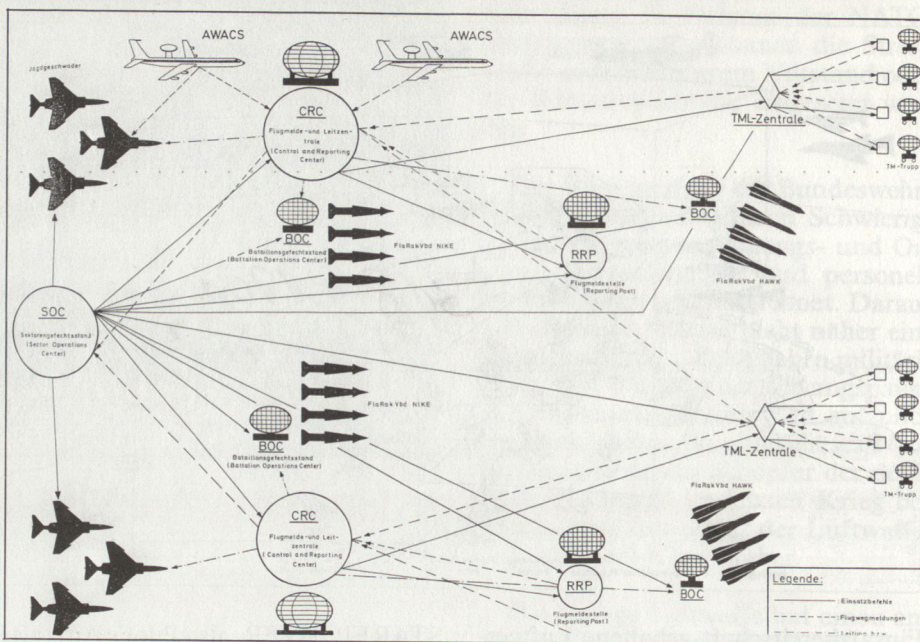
AWACS

AWACS

Jagdgeschwader

CRC

Flugmelde- und Leitzentrale (Control and Reporting Center)

TML-Zentrale

TM-Trupp

BOC

Bataillonsgefechtsstand (Battalion Operations Center)

FlaRakVbd NIKE

RRP

Flugmeldestelle (Reporting Post)

BOC

FlaRakVbd HAWK

SOC

Sektorengefechtsstand (Sector Operations Center)

FlaRakVbd NIKE

BOC

Bataillonsgefechtsstand (Battalion Operations Center)

TML-Zentrale

TM-Trupp

FlaRakVbd HAWK

CRC

Flugmelde- und Leitzentrale (Control and Reporting Center)

RRP

Flugmeldestelle (Reporting Post)

BOC

Legende:

Einsatzbefehle

Flugwegmeldungen

Leitung b.z.w. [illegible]

Bundeswehr

Schwierig

und O

personel

Daran

näher ein

Kriege

der Luftwaffe